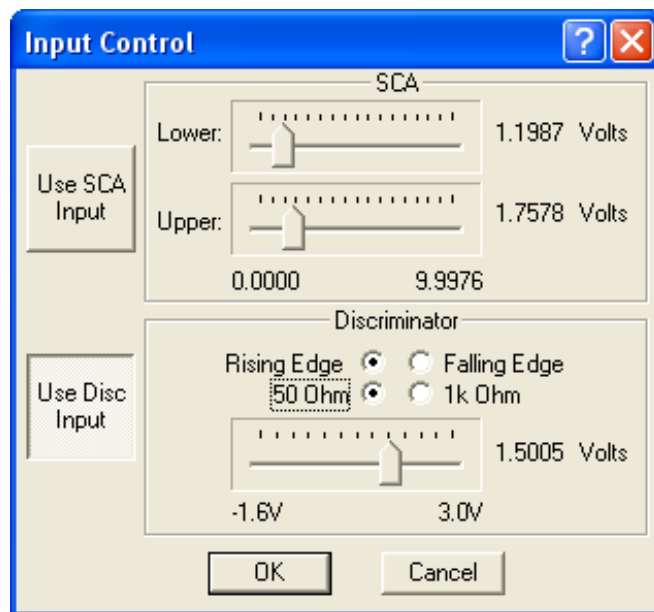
Input Control

?

SCA

Use SCA Input

Lower:

1.1987 Volts

Upper:

1.7578 Volts

0.0000

9.9976

Discriminator

Use Disc Input

Rising Edge

Falling Edge

50 Ohm

1k Ohm

1.5005 Volts

-1.6V

3.0V

OK

Cancel